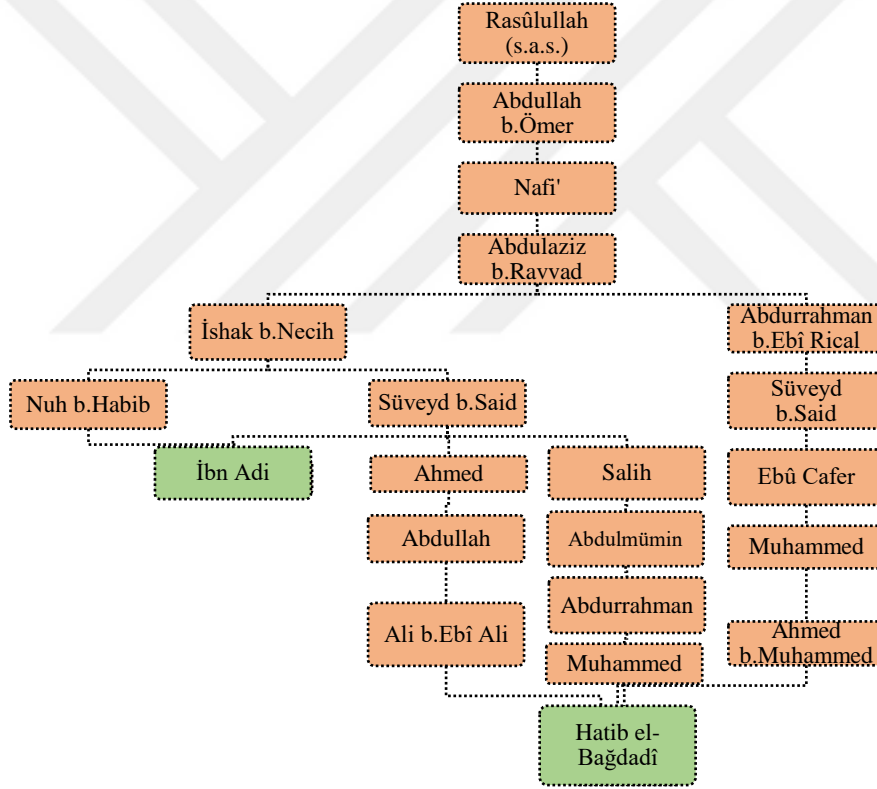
Rasûlullah (s.a.s.)

Abdullah b.Ömer

Nafi'

Abdulaziz b.Ravvad

İshak b.Necih

Abdurrahman b.Ebî Rical

Nuh b.Habib

Süveyd b.Said

Süveyd b.Said

İbn Adi

Ahmed

Salih

Ebû Cafer

Abdullah

Abdulmümin

Muhammed

Ali b.Ebî Ali

Abdurrahman

Ahmed b.Muhammed

Muhammed

Hatib el-Bağdadî